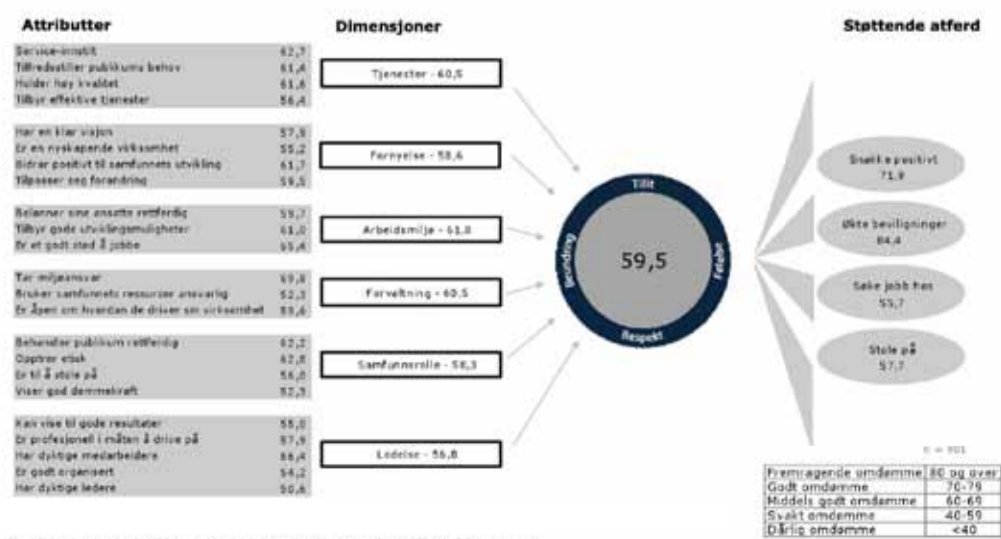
Attributter

Service-innstilt 62,7
Tilfredsstiller publikums behov 61,4
Holder høy kvalitet 61,6
Tilbyr effektive tjenester 56,4

Har en klar visjon 57,9
Er en nyskapende virksomhet 55,2
Bidrar positivt til samfunnets utvikling 61,7
Tilpasser seg forandring 59,5

Belønner sine ansatte rettferdig 59,7
Tilbyr gode utviklingsmuligheter 61,0
Er et godt sted å jobbe 65,4

Tar miljøansvar 59,8
Bruker samfunnets ressurser ansvarlig 52,3
Er åpen om hvordan de driver sin virksomhet 59,6

Behandler publikum rettferdig 62,2
Opptrer etisk 62,8
Er til å stole på 56,0
Viser god dømmekraft 52,3

Kan vise til gode resultater 58,0
Er profesjonell i måten å drive på 57,9
Har dyktige medarbeidere 58,4
Er godt organisert 54,2
Har dyktige ledere 50,6

Dimensjoner

Tjenester - 60,5
Fornyelse - 58,6
Arbeidsmiljø - 61,8
Forvaltning - 60,5
Samfunnsrolle - 58,3
Ledelse - 56,8

Tillit
Følelse
Respekt
Beundring
59,5

Støttende atferd

Snakke positivt 71,9
Økte bevilgninger 64,4
Søke jobb hos 55,7
Stole på 57,7

n = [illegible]

| Fremragende omdømme | 80 og over |
|---|---|
| Godt omdømme | 70-79 |
| Middels godt omdømme | 60-69 |
| Svakt omdømme | 40-59 |
| Dårlig omdømme | <40 |

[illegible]